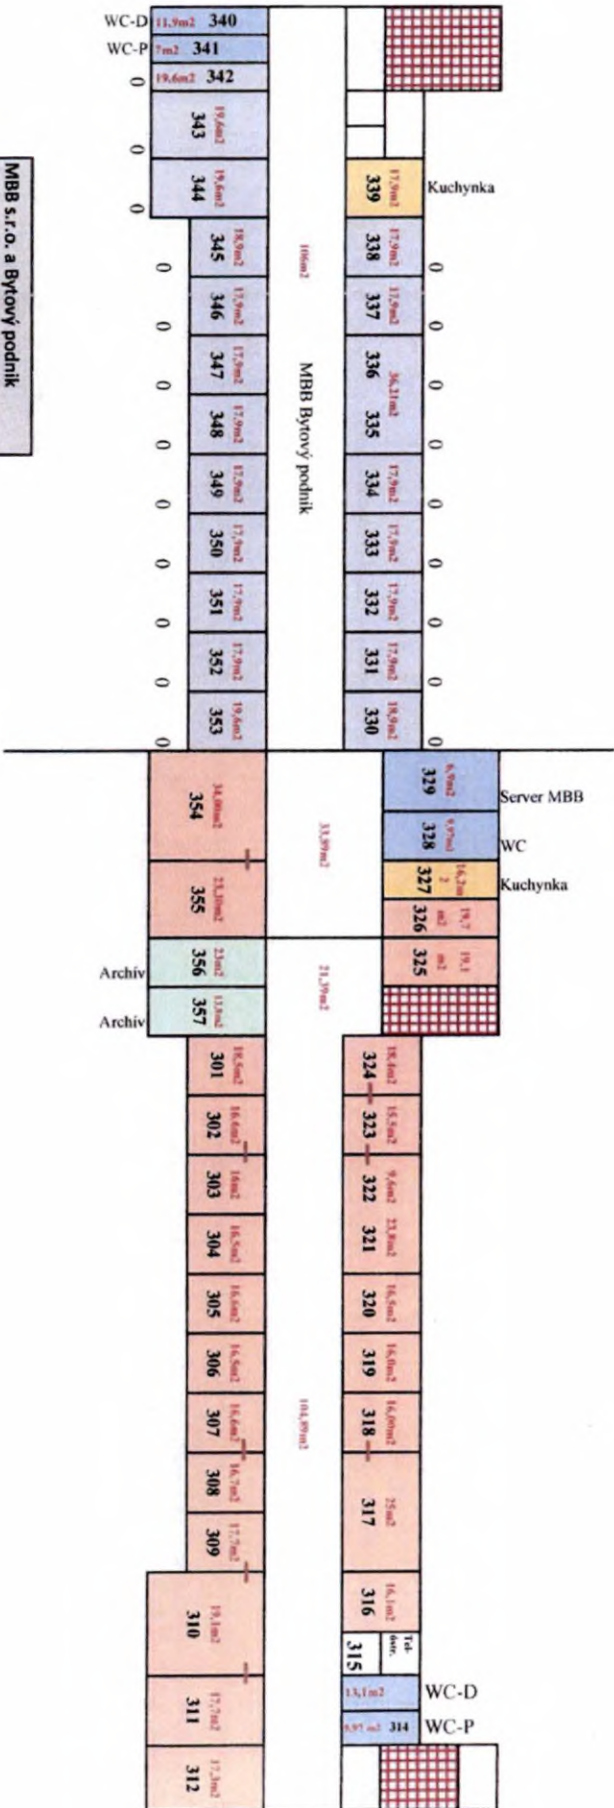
MBB s.r.o. a Bytový podnik

WC-D 11,9m2 340
WC-P 7m2 341
0 19,6m2 342
0 343 19,6m2
0 344 19,6m2
0 345 18,9m2
0 346 17,9m2
0 347 17,9m2
0 348 17,9m2
0 349 17,9m2
0 350 17,9m2
0 351 17,9m2
0 352 17,9m2
0 353 19,6m2

106m2
MBB Bytový podnik

339 17,9m2 Kuchynka
338 17,9m2 0
337 17,9m2 0
336 335 36,21m2 0
334 17,9m2 0
333 17,9m2 0
332 17,9m2 0
331 17,9m2 0
330 18,9m2 0

354 34,08m2
355 23,10m2
Archív 356 23m2
Archív 357 13,8m2

33,59m2
21,39m2

329 9,9m2 Server MBB
328 9,97m2 WC
327 16,2m2 Kuchynka
326 19,7 m2
325 19,1

301 18,5m2
302 16,6m2
303 16m2
304 16,5m2
305 16,6m2
306 16,5m2
307 16,6m2
308 16,7m2
309 17,7m2
310 19,1m2
311 17,7m2
312 17,3m2

104,99m2

324 18,4m2
323 15,5m2
322 9,6m2
321 22,8m2
320 16,6m2
319 16,0m2
318 16,09m2
317 25m2
316 16,1m2
315 Tel. ústr.
13,1m2 WC-D
5,97 m2 314 WC-P